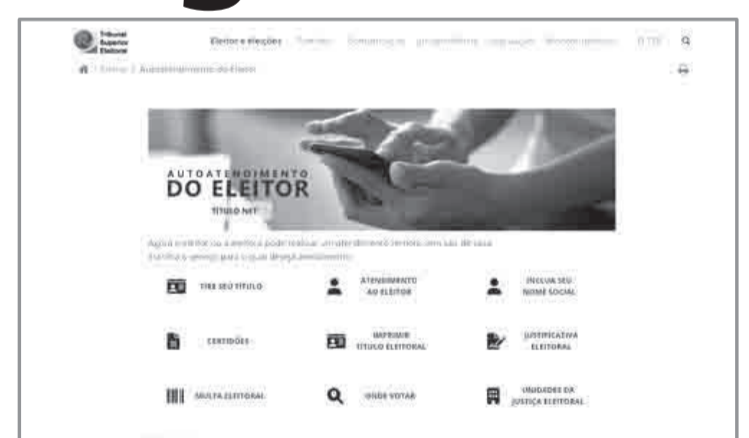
Tribunal Superior Eleitoral

Eleitor e eleições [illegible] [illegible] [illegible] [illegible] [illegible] O TSE

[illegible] / Eleitor / Autoatendimento do Eleitor

AUTOATENDIMENTO
DO ELEITOR
TÍTULO NET

Agora o eleitor ou a eleitora pode realizar um atendimento remoto, sem sair de casa. Escolha o serviço para o qual deseja atendimento:

TIRE SEU TÍTULO

ATENDIMENTO AO ELEITOR

INCLUA SEU NOME SOCIAL

CERTIDÕES

IMPRIMIR TÍTULO ELEITORAL

JUSTIFICATIVA ELEITORAL

MULTA ELEITORAL

ONDE VOTAR

UNIDADES DA JUSTIÇA ELEITORAL